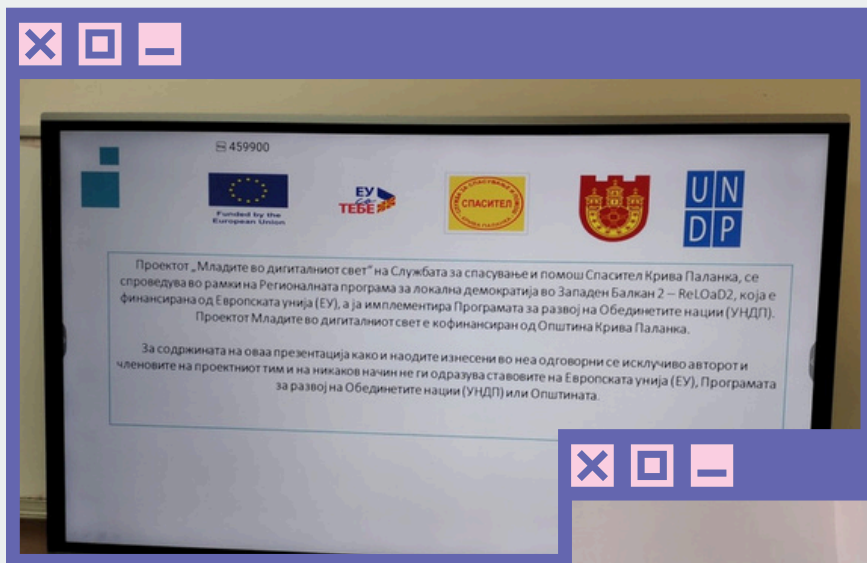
459900

Funded by the European Union

ЕУ за ТЕБЕ

СПАСИТЕЛ

U N D P

Проектот „Младите во дигиталниот свет" на Службата за спасување и помош Спасител Крива Паланка, се спроведува во рамки на Регионалната програма за локална демократија во Западен Балкан 2 – ReLOaD2, која е финансирана од Европската унија (ЕУ), а ја имплементира Програмата за развој на Обединетите нации (УНДП). Проектот Младите во дигиталниот свет е кофинансиран од Општина Крива Паланка.

За содржината на оваа презентација како и наодите изнесени во неа одговорни се исклучиво авторот и членовите на проектниот тим и на никаков начин не ги одразува ставовите на Европската унија (ЕУ), Програмата за развој на Обединетите нации (УНДП) или Општината.